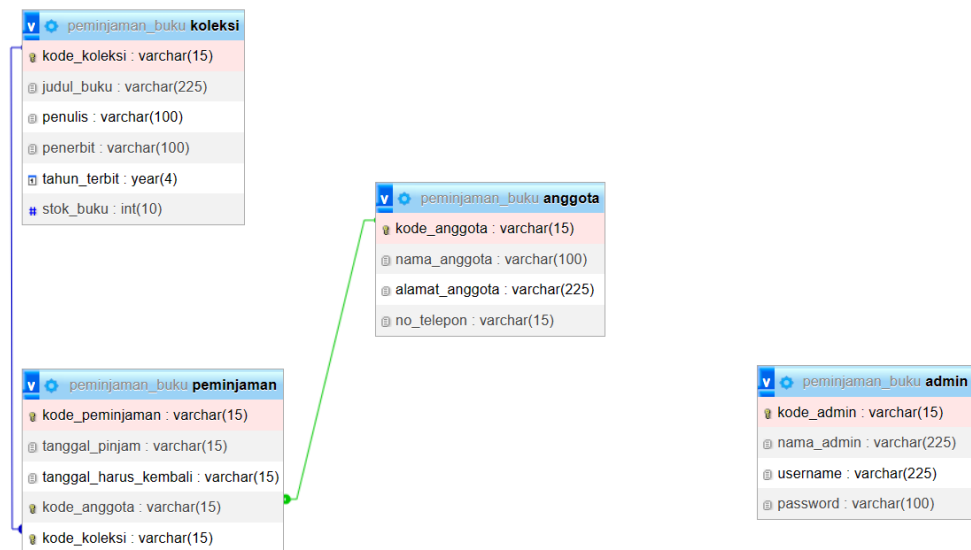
v peminjaman_buku koleksi
kode_koleksi : varchar(15)
judul_buku : varchar(225)
penulis : varchar(100)
penerbit : varchar(100)
tahun_terbit : year(4)
stok_buku : int(10)

v peminjaman_buku anggota
kode_anggota : varchar(15)
nama_anggota : varchar(100)
alamat_anggota : varchar(225)
no_telepon : varchar(15)

v peminjaman_buku peminjaman
kode_peminjaman : varchar(15)
tanggal_pinjam : varchar(15)
tanggal_harus_kembali : varchar(15)
kode_anggota : varchar(15)
kode_koleksi : varchar(15)

v peminjaman_buku admin
kode_admin : varchar(15)
nama_admin : varchar(225)
username : varchar(225)
password : varchar(100)